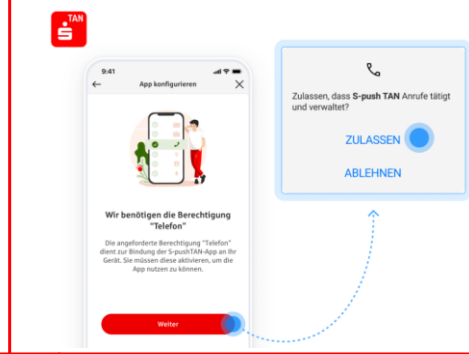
TAN

9:41

App konfigurieren

Wir benötigen die Berechtigung "Telefon"

Die angeforderte Berechtigung "Telefon" dient zur Bindung der S-pushTAN-App an Ihr Gerät. Sie müssen diese aktivieren, um die App nutzen zu können.

Weiter

Zulassen, dass S-push TAN Anrufe tätigt und verwaltet?

ZULASSEN

ABLEHNEN